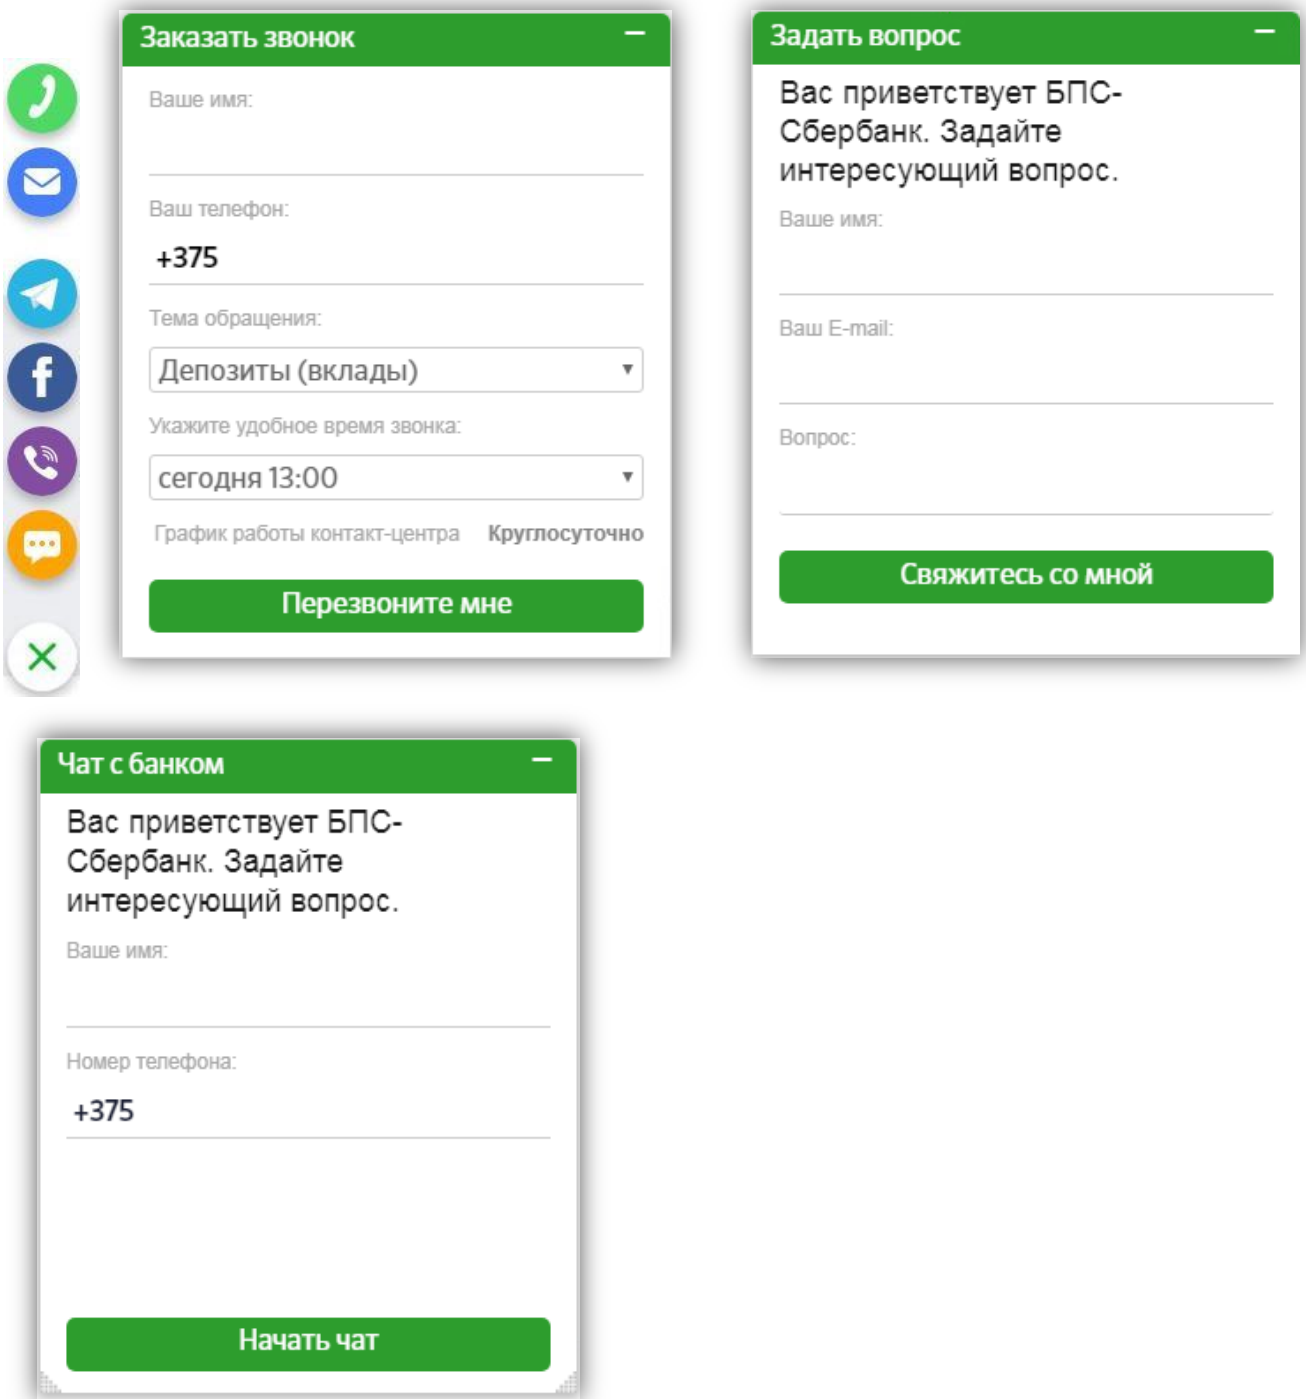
Заказать звонок –

Ваше имя:

Ваш телефон:

+375

Тема обращения:

Депозиты (вклады) ▾

Укажите удобное время звонка:

сегодня 13:00 ▾

График работы контакт-центра Круглосуточно

Перезвоните мне

Задать вопрос –

Вас приветствует БПС-Сбербанк. Задайте интересующий вопрос.

Ваше имя:

Ваш E-mail:

Вопрос:

Свяжитесь со мной

Чат с банком –

Вас приветствует БПС-Сбербанк. Задайте интересующий вопрос.

Ваше имя:

Номер телефона:

+375

Начать чат